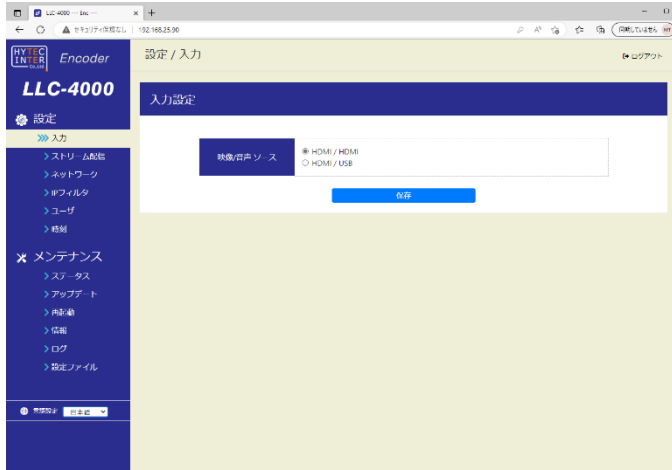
LLC-4000 — Inc —
× +
セキュリティ保護なし | 192.168.25.90
同期していません

HYTEC INTER Co.,Ltd
Encoder

LLC-4000

設定
入力
ストリーム配信
ネットワーク
IPフィルタ
ユーザ
時刻

メンテナンス
ステータス
アップデート
再起動
情報
ログ
設定ファイル

言語設定 日本語

設定 / 入力

ログアウト

入力設定

| 映像/音声ソース | HDMI / HDMI<br>HDMI / USB |
|---|---|

保存